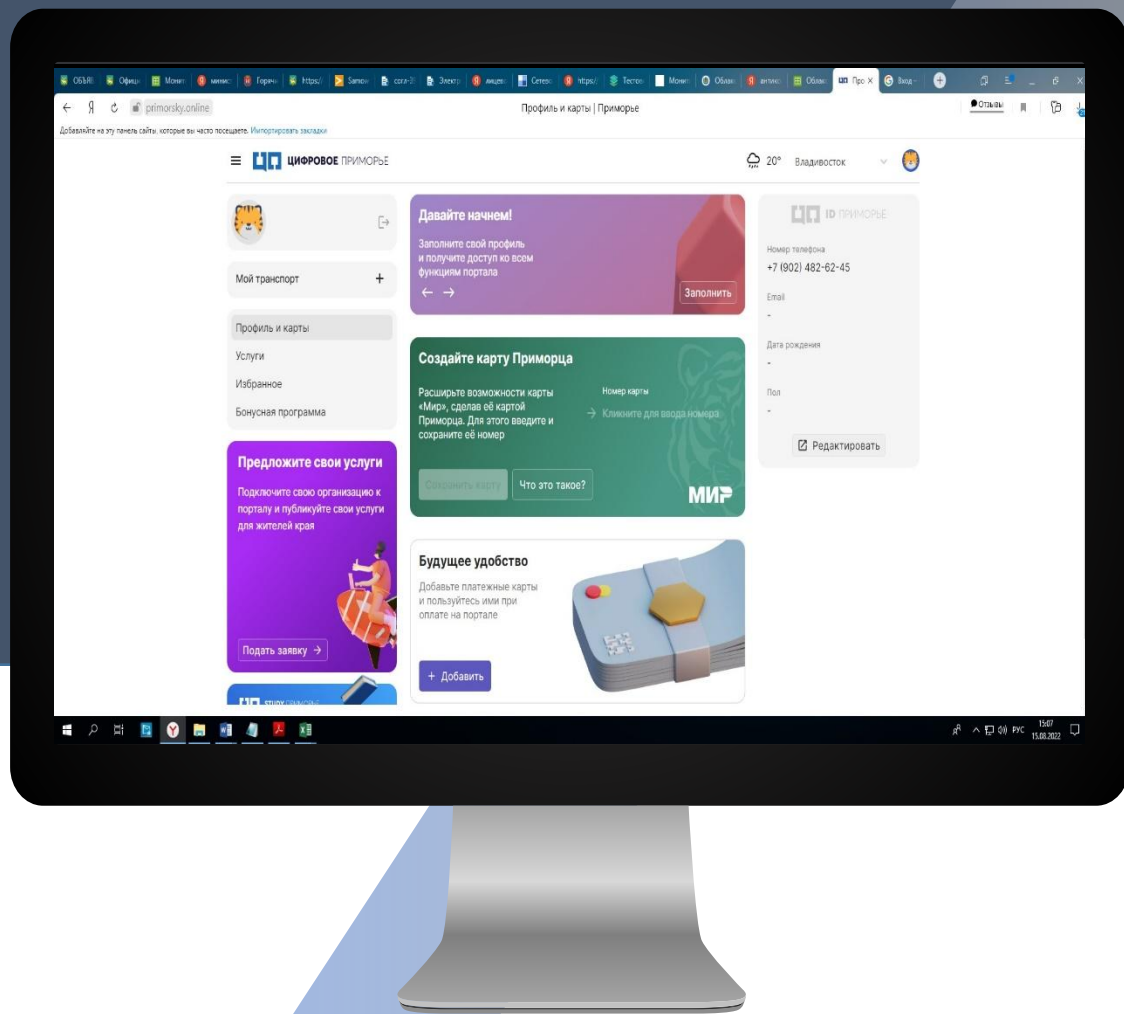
ОБЪЯ | Офиц | Монит | минис | Горяч | https:/ | Samov | corа-3 | Электр | лицен | Сетев | https:/ | Тесто | Монит | Облак | антико | Облак | Про × | Вход

primorsky.online  Профиль и карты | Приморье  Отзывы

Добавьте на эту панель сайты, которые вы часто посещаете. Импортировать закладки

ЦИФРОВОЕ ПРИМОРЬЕ  20°  Владивосток

Мой транспорт +

Профиль и карты
Услуги
Избранное
Бонусная программа

Предложите свои услуги
Подключите свою организацию к порталу и публикуйте свои услуги для жителей края
Подать заявку →

STUDY ПРИМОРЬЕ

Давайте начнем!
Заполните свой профиль и получите доступ ко всем функциям портала
← →
Заполнить

Создайте карту Приморца
Расширьте возможности карты «Мир», сделав её картой Приморца. Для этого введите и сохраните её номер
Номер карты
→ Кликните для ввода номера
Сохранить карту  Что это такое?
МИР

Будущее удобство
Добавьте платежные карты и пользуйтесь ими при оплате на портале
+ Добавить

ID ПРИМОРЬЕ
Номер телефона
+7 (902) 482-62-45
Email
-
Дата рождения
-
Пол
-
Редактировать

РУС 15:07 15.08.2022